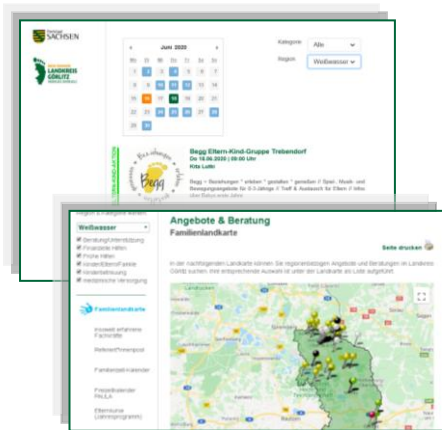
SACHSEN

LANDKREIS GÖRLITZ

June 2020

| Mo | Di | Mi | Do | Fr | Sa | So |
|---|---|---|---|---|---|---|
| 1 | 2 | 3 | 4 | 5 | 6 | 7 |
| 8 | 9 | 10 | 11 | 12 | 13 | 14 |
| 15 | 16 | 17 | 18 | 19 | 20 | 21 |
| 22 | 23 | 24 | 25 | 26 | 27 | 28 |
| 29 | 30 | | | | | |

Kategorie Alle

Region Weißwasser

Begg Eltern-Kind-Gruppe Trebendorf

Do 18.06.2020 | 08:00 Uhr

Kita Lollo

Begg = Beziehungen * erleben * gestalten * genießen | Spiel-, Musik- und Bewegungsangebote für 0-3-Jährige // Treff & Austausch für Eltern // Infos über Babys eines Jahre

Begg

Region & Kategorie wählen:

Weißwasser

Beratung/Unterstützung
Finanzielle Hilfen
Frühe Hilfen
Kinder/Eltern/Familie
Kinderbetreuung
medizinische Versorgung

Familienlandkarte

Insoweit erfahrene Fachkräfte

Netzwerkinfopost

Familienzeit-Kalender

Freizeitkalender PAULA

Elternkurse (Jahresprogramm)

Angebote & Beratung

Familienlandkarte

Seite drucken

In der nachfolgenden Landkarte können Sie regionalbezogen Angebote und Beratungen im Landkreis Görlitz suchen. Ihre entsprechende Auswahl ist unter der Landkarte als Liste aufgeführt.